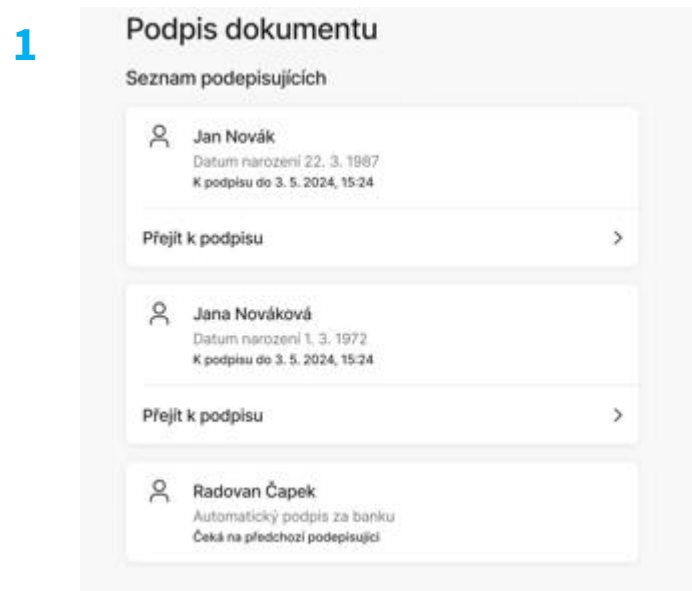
1

Podpis dokumentu

Seznam podepisujících

Jan Novák
Datum narození 22. 3. 1987
K podpisu do 3. 5. 2024, 15:24

Přejít k podpisu >

Jana Nováková
Datum narození 1. 3. 1972
K podpisu do 3. 5. 2024, 15:24

Přejít k podpisu >

Radovan Čapek
Automatický podpis za banku
Čeká na předchozí podepisující